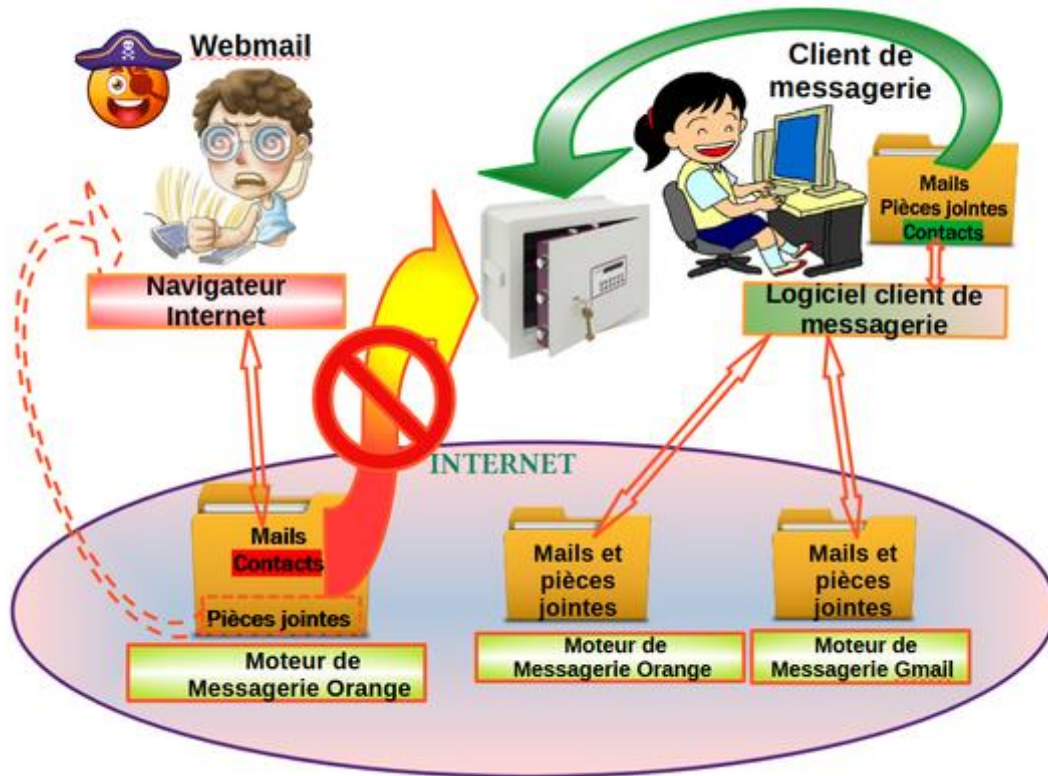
Webmail

Client de messagerie

Mails
Pièces jointes
Contacts

Navigateur Internet

Logiciel client de messagerie

INTERNET

Mails
Contacts
Pièces jointes

Moteur de Messagerie Orange

Mails et pièces jointes

Moteur de Messagerie Orange

Mails et pièces jointes

Moteur de Messagerie Gmail